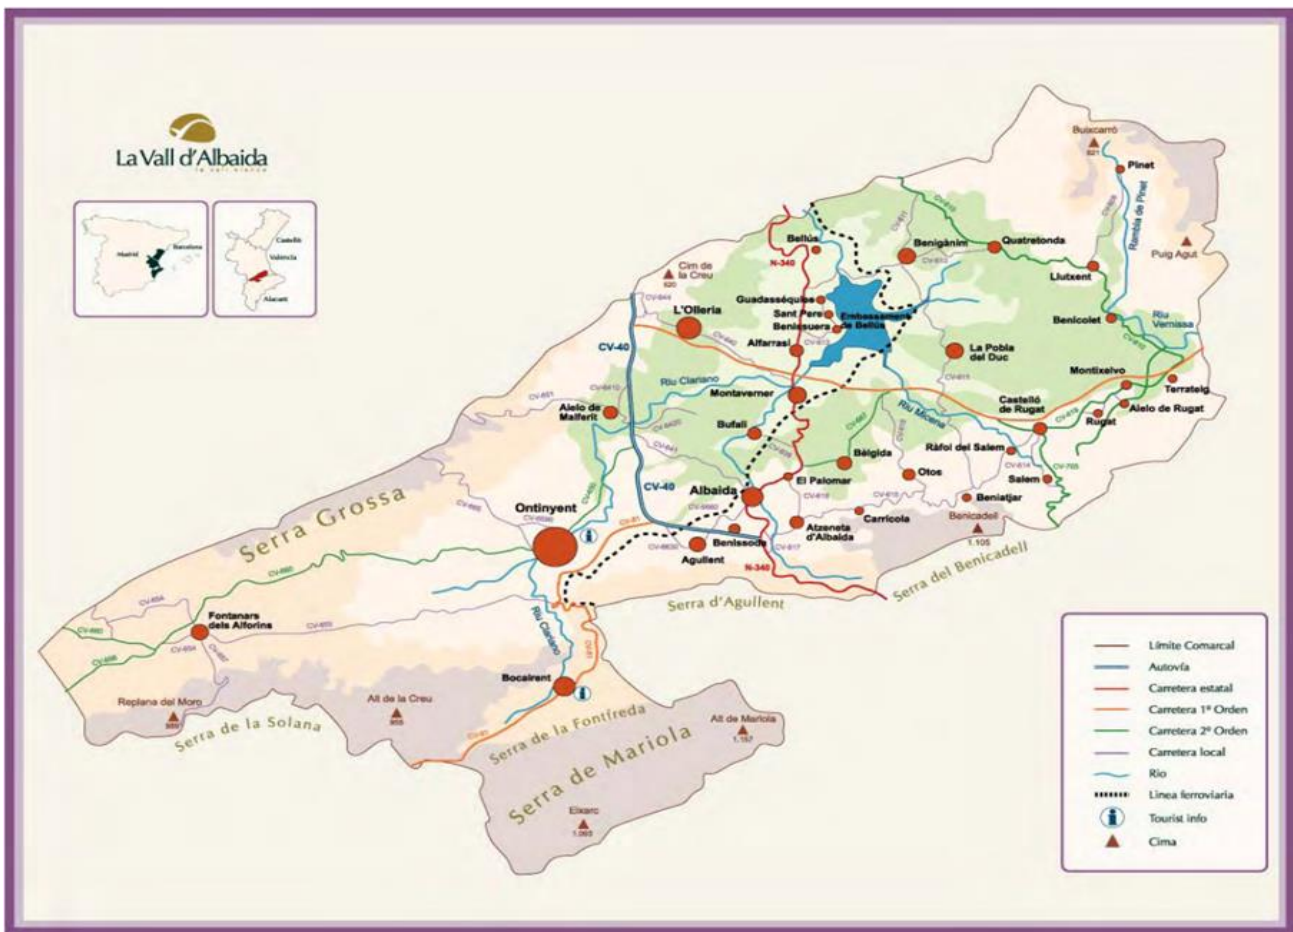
La Vall d'Albaida
la vall blanca

Madrid
Barcelona

Castelló
València
Alacant

Buixcarró
621

Pinet

Rambla de Pinet

Puig Agut

Cim de la Creu
620

Bellús

N-340

Benigànim

Quatretonda

Llutxent

Guadasséquies

Sant Pere

Benisuera

Embassament de Bellús

Benicolet

Riu Vernissa

L'Olleria

CV-40

Alfarrasí

La Pobla del Duc

Montixelvo

Terrateig

Riu Clariano

Montaverner

Castelló de Rugat

Aielo de Malferit

Riu Micena

Aielo de Rugat

Rugat

Bufali

Ràfol del Salem

Bèlgida

CV-40

Otos

Salem

El Palomar

Albaida

Beniatjar

Ontinyent

Carrícola

Benicadell
1.105

Atzeneta d'Albaida

Benissoda

Agullent

N-340

Serra Grossa

Serra del Benicadell

Serra d'Agullent

Fontanars dels Alforins

Riu Clariano

Bocairent

Replana del Moro
959

Alt de la Creu
955

Alt de Mariola
1.157

Serra de la Solana

Serra de la Fontfreda

Serra de Mariola

Elxarc
1.063

CV-81
CV-650
CV-652
CV-653
CV-655
CV-660
CV-640
CV-613
CV-615
CV-617
CV-619
CV-620
CV-705

Límite Comarcal
Autovía
Carretera estatal
Carretera 1º Orden
Carretera 2º Orden
Carretera local
Río
Línea ferroviaria
Tourist info
Cima